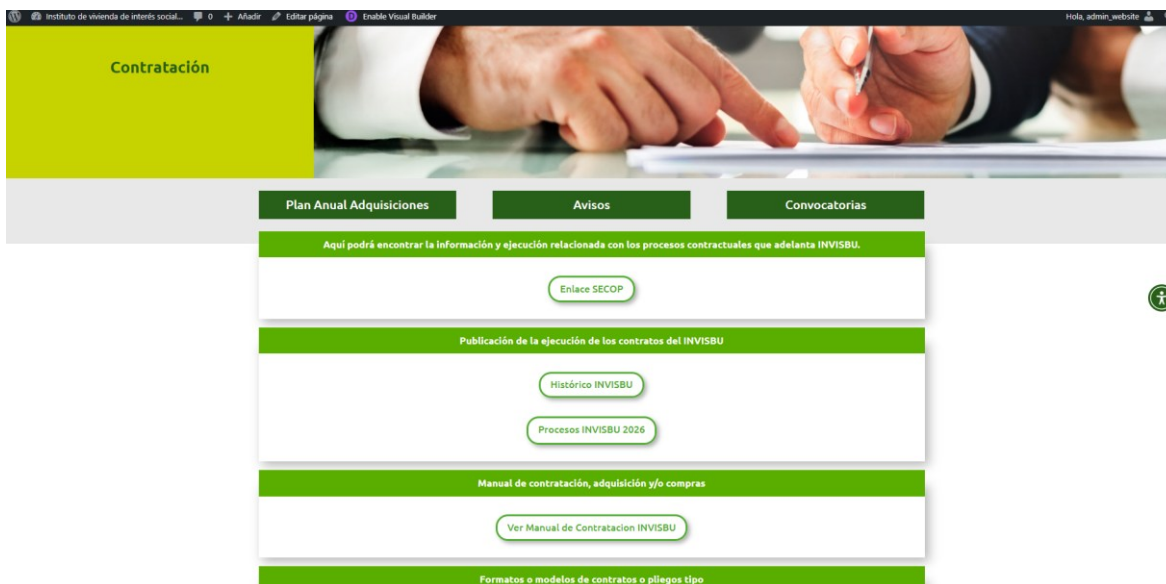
Instituto de vivienda de interés social... 0 + Añadir Editar página Enable Visual Builder
Hola, admin_website

Contratación

Plan Anual Adquisiciones
Avisos
Convocatorias

Aqui podrá encontrar la información y ejecución relacionada con los procesos contractuales que adelanta INVISBU.

Enlace SECOP

Publicación de la ejecución de los contratos del INVISBU

Histórico INVISBU

Procesos INVISBU 2026

Manual de contratación, adquisición y/o compras

Ver Manual de Contratacion INVISBU

Formatos o modelos de contratos o pliegos tipo